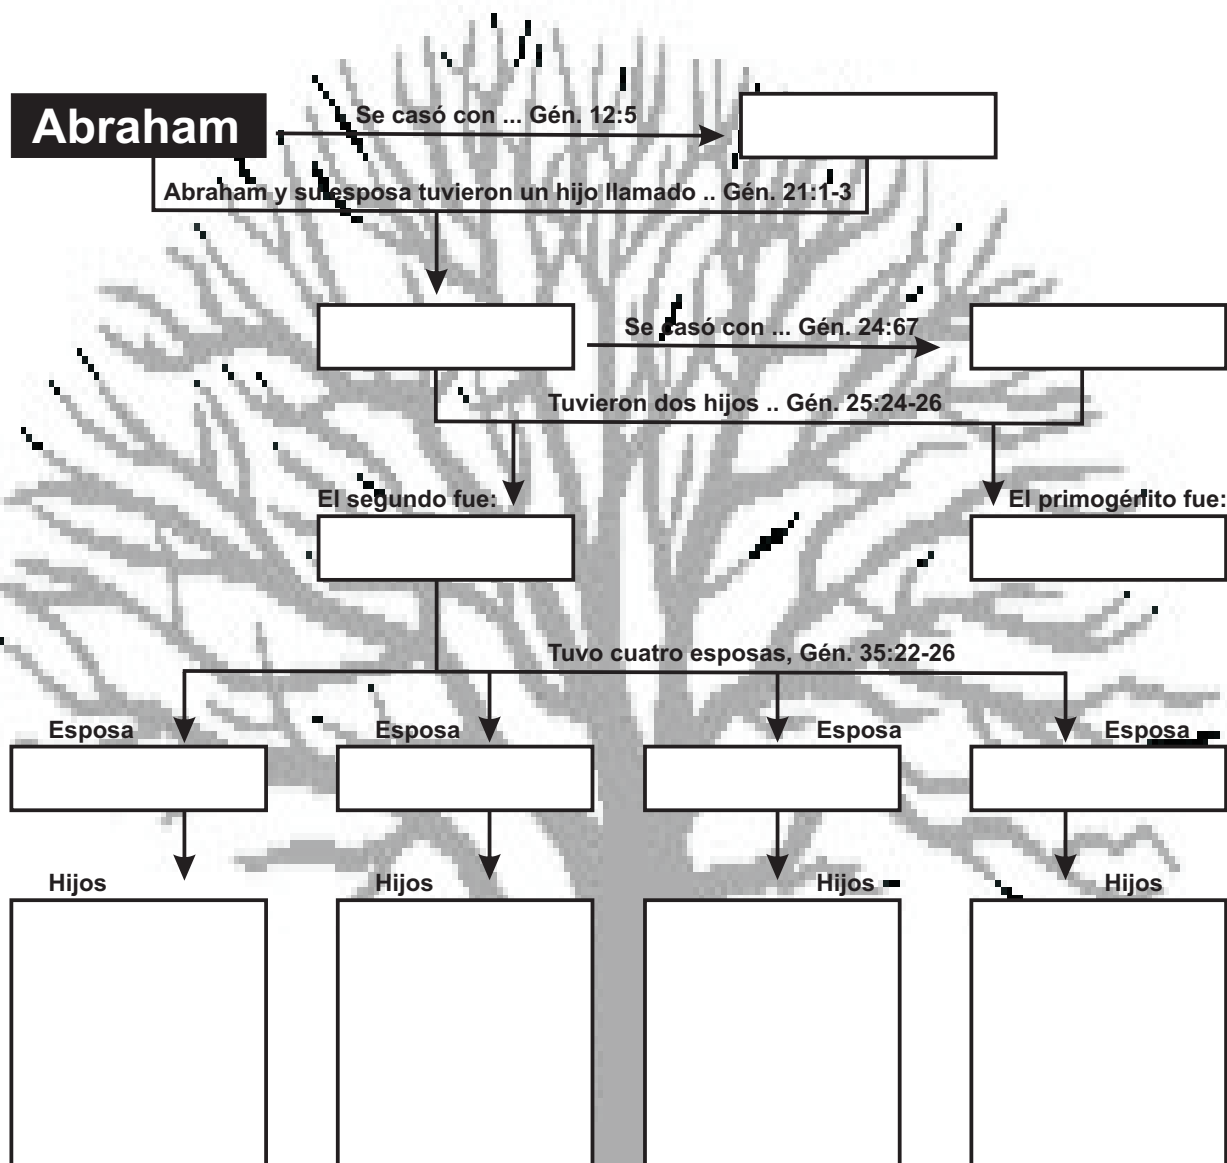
Abraham

Se casó con ... Gén. 12:5

Abraham y su esposa tuvieron un hijo llamado .. Gén. 21:1-3

Se casó con ... Gén. 24:67

Tuvieron dos hijos .. Gén. 25:24-26

El segundo fue:

El primogénito fue:

Tuvo cuatro esposas, Gén. 35:22-26

Esposa

Esposa

Esposa

Esposa

Hijos

Hijos

Hijos

Hijos